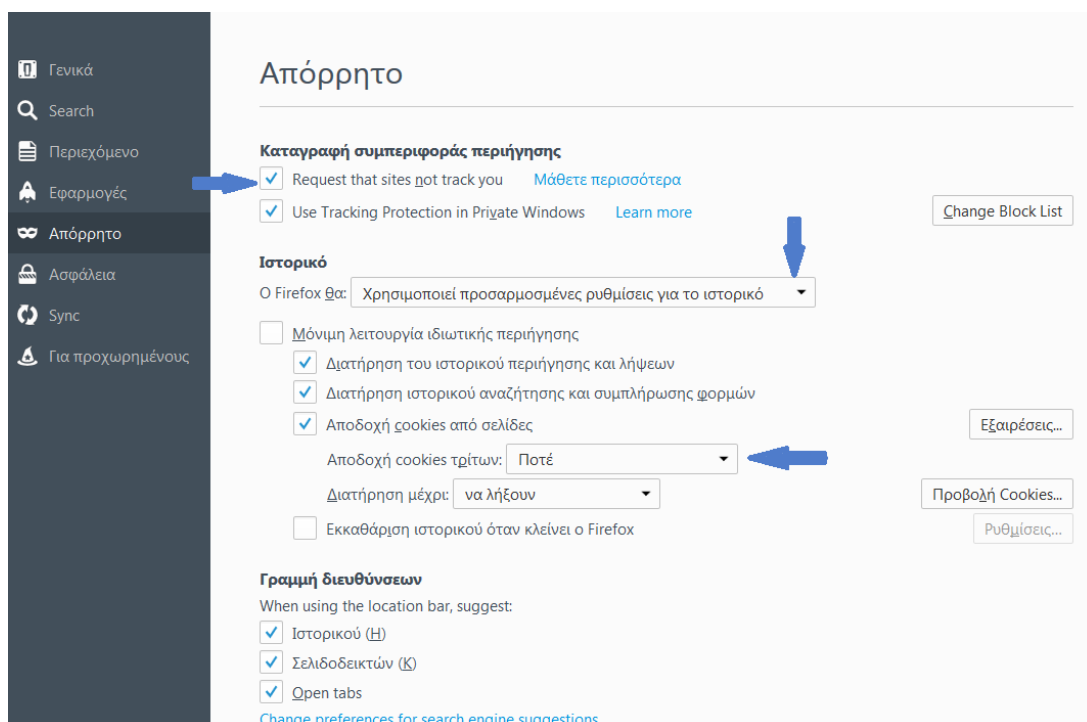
Γενικά
Search
Περιεχόμενο
Εφαρμογές
Απόρρητο
Ασφάλεια
Sync
Για προχωρημένους

Απόρρητο

Καταγραφή συμπεριφοράς περιήγησης
Request that sites not track you   Μάθετε περισσότερα
Use Tracking Protection in Private Windows   Learn more   Change Block List

Ιστορικό
Ο Firefox θα: Χρησιμοποιεί προσαρμοσμένες ρυθμίσεις για το ιστορικό
Μόνιμη λειτουργία ιδιωτικής περιήγησης
Διατήρηση του ιστορικού περιήγησης και λήψεων
Διατήρηση ιστορικού αναζήτησης και συμπλήρωσης φορμών
Αποδοχή cookies από σελίδες   Εξαιρέσεις...
Αποδοχή cookies τρίτων: Ποτέ
Διατήρηση μέχρι: να λήξουν   Προβολή Cookies...
Εκκαθάριση ιστορικού όταν κλείνει ο Firefox   Ρυθμίσεις...

Γραμμή διευθύνσεων
When using the location bar, suggest:
Ιστορικού (H)
Σελιδοδεικτών (K)
Open tabs
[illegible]